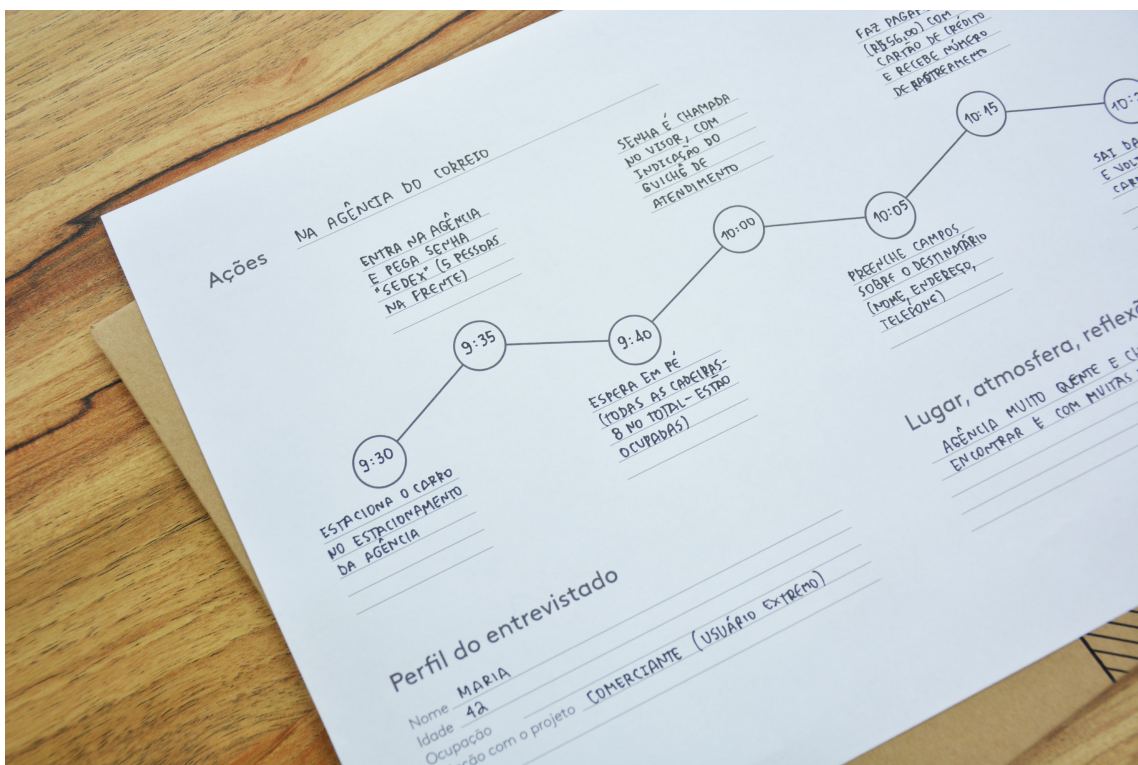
Ações NA AGÊNCIA DO CORREIO

FAZ PAGA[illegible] (R$56,00) COM CARTÃO DE CRÉDITO E RECEBE NÚMERO DE RASTREAMENTO

SENHA É CHAMADA NO VISOR, COM INDICAÇÃO DO GUICHÊ DE ATENDIMENTO

ENTRA NA AGÊNCIA E PEGA SENHA "SEDEX" (5 PESSOAS NA FRENTE)

10:15

10:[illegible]

SAI DA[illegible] E VOL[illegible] CAR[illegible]

10:00

10:05

PREENCHE CAMPOS SOBRE O DESTINATÁRIO (NOME, ENDEREÇO, TELEFONE)

9:35

9:40

ESPERA EM PÉ (TODAS AS CADEIRAS - 8 NO TOTAL - ESTÃO OCUPADAS)

9:30

ESTACIONA O CARRO NO ESTACIONAMENTO DA AGÊNCIA

Lugar, atmosfera, reflex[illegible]

AGÊNCIA MUITO QUENTE E C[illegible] ENCONTRAR E COM MUITAS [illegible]

Perfil do entrevistado

Nome MARIA
Idade 42
Ocupação
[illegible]ção com o projeto COMERCIANTE (USUÁRIO EXTREMO)